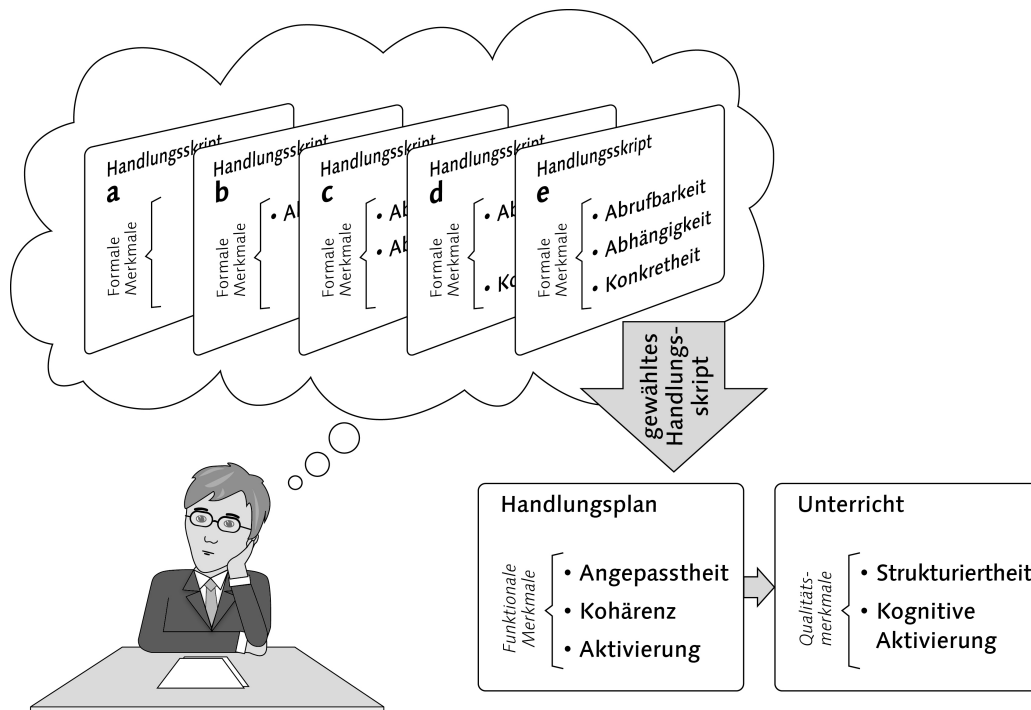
Handlungsskript
a
Formale Merkmale

Handlungsskript
b
Formale Merkmale
• Ab

Handlungsskript
c
Formale Merkmale
• Ab
• Ab

Handlungsskript
d
Formale Merkmale
• Ab
• Ko

Handlungsskript
e
Formale Merkmale
• Abrufbarkeit
• Abhängigkeit
• Konkretheit

gewähltes Handlungsskript

Handlungsplan
Funktionale Merkmale
• Angepasstheit
• Kohärenz
• Aktivierung

Unterricht
Qualitätsmerkmale
• Strukturiertheit
• Kognitive Aktivierung